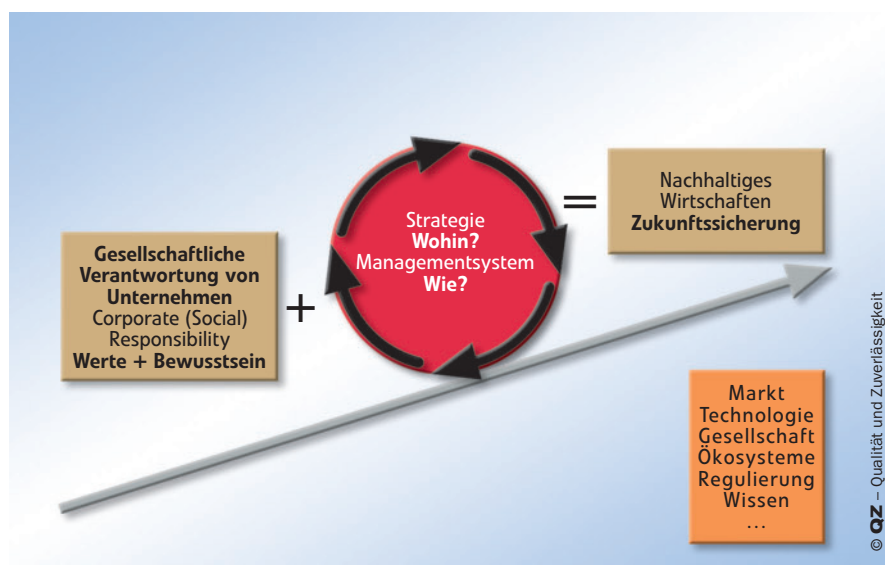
Gesellschaftliche Verantwortung von Unternehmen
Corporate (Social) Responsibility
Werte + Bewusstsein

+

Strategie
Wohin?
Managementsystem
Wie?

=

Nachhaltiges Wirtschaften
Zukunftssicherung

Markt
Technologie
Gesellschaft
Ökosysteme
Regulierung
Wissen
...

© QZ – Qualität und Zuverlässigkeit